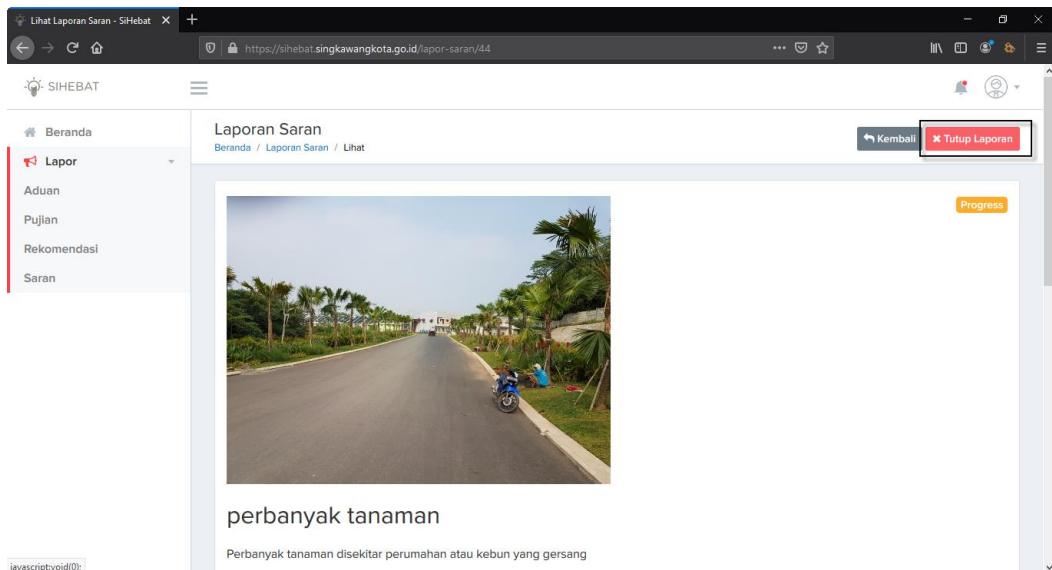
Lihat Laporan Saran - SiHebat

https://sihebat.singkawangkota.go.id/lapor-saran/44

SIHEBAT

Beranda

Lapor

Aduan

Pujian

Rekomendasi

Saran

Laporan Saran

Beranda / Laporan Saran / Lihat

Kembali

Tutup Laporan

Progress

perbanyak tanaman

Perbanyak tanaman disekitar perumahan atau kebun yang gersang

javascript:void(0);